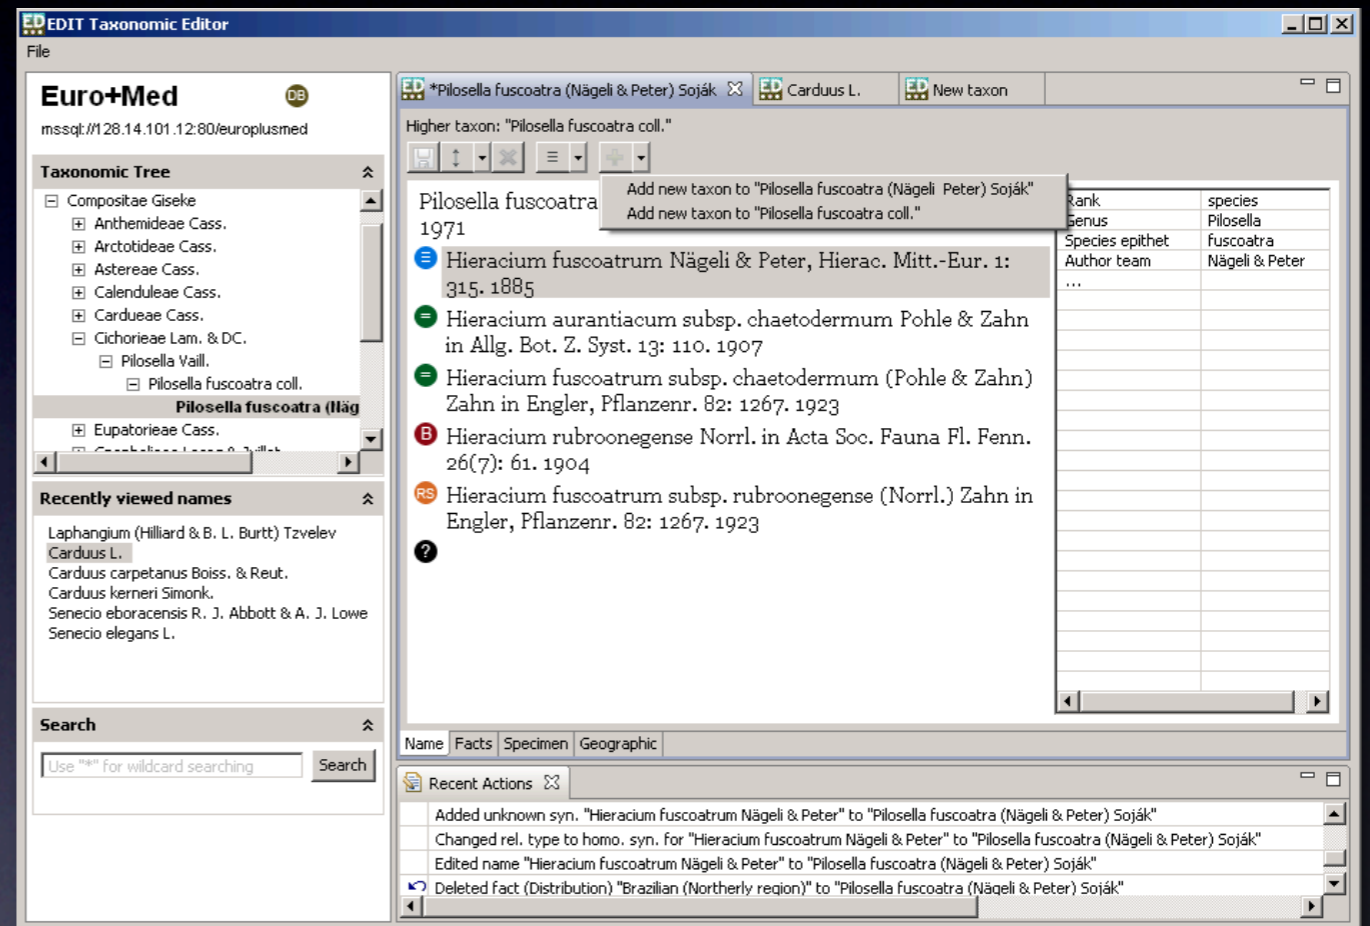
EDIT Taxonomic Editor

File

Euro+Med

DB

mssql://128.14.101.12:80/europlusmed

Taxonomic Tree

Compositae Giseke
Anthemideae Cass.
Arctotideae Cass.
Astereae Cass.
Calenduleae Cass.
Cardueae Cass.
Cichorieae Lam. & DC.
Pilosella Vaill.
Pilosella fuscoatra coll.
Pilosella fuscoatra (Näg
Eupatorieae Cass.
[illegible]

Recently viewed names

Laphangium (Hilliard & B. L. Burtt) Tzvelev
Carduus L.
Carduus carpetanus Boiss. & Reut.
Carduus kerneri Simonk.
Senecio eboracensis R. J. Abbott & A. J. Lowe
Senecio elegans L.

Search

Use "*" for wildcard searching

Search

*Pilosella fuscoatra (Nägeli & Peter) Soják | Carduus L. | New taxon

Higher taxon: "Pilosella fuscoatra coll."

Add new taxon to "Pilosella fuscoatra (Nägeli Peter) Soják"
Add new taxon to "Pilosella fuscoatra coll."

Pilosella fuscoatra
1971

Hieracium fuscoatrum Nägeli & Peter, Hierac. Mitt.-Eur. 1: 315. 1885

Hieracium aurantiacum subsp. chaetodermum Pohle & Zahn in Allg. Bot. Z. Syst. 13: 110. 1907

Hieracium fuscoatrum subsp. chaetodermum (Pohle & Zahn) Zahn in Engler, Pflanzenr. 82: 1267. 1923

B Hieracium rubroonegense Norrl. in Acta Soc. Fauna Fl. Fenn. 26(7): 61. 1904

RS Hieracium fuscoatrum subsp. rubroonegense (Norrl.) Zahn in Engler, Pflanzenr. 82: 1267. 1923

| Rank | species |
|---|---|
| Genus | Pilosella |
| Species epithet | fuscoatra |
| Author team | Nägeli & Peter |
| ... | |

Name | Facts | Specimen | Geographic

Recent Actions

Added unknown syn. "Hieracium fuscoatrum Nägeli & Peter" to "Pilosella fuscoatra (Nägeli & Peter) Soják"
Changed rel. type to homo. syn. for "Hieracium fuscoatrum Nägeli & Peter" to "Pilosella fuscoatra (Nägeli & Peter) Soják"
Edited name "Hieracium fuscoatrum Nägeli & Peter" to "Pilosella fuscoatra (Nägeli & Peter) Soják"
Deleted fact (Distribution) "Brazilian (Northerly region)" to "Pilosella fuscoatra (Nägeli & Peter) Soják"